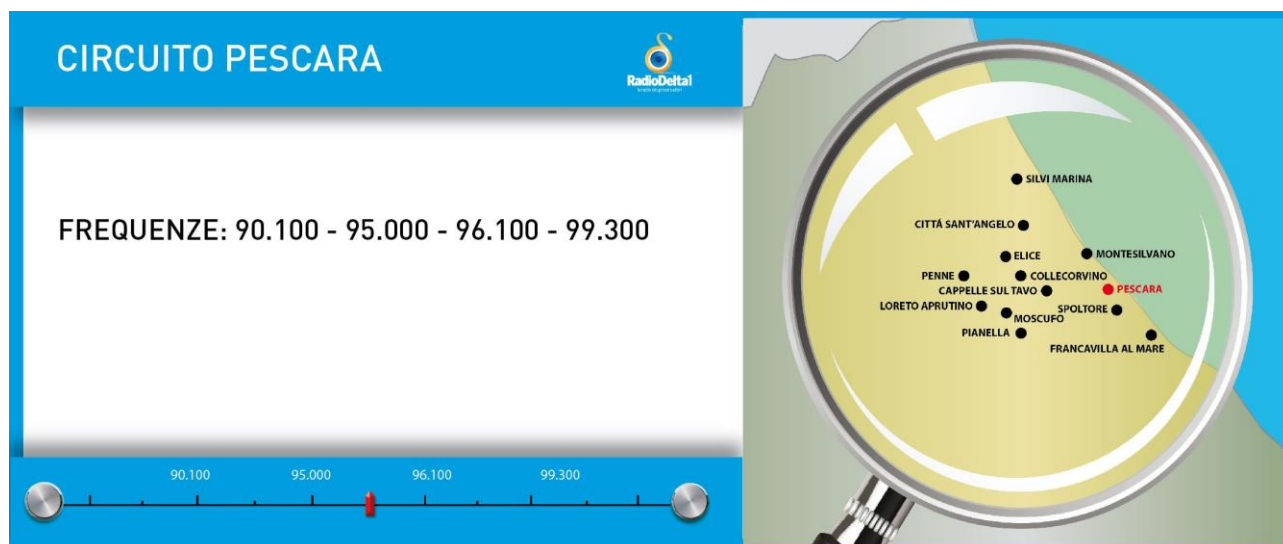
CIRCUITO PESCARA

RadioDelta1

FREQUENZE: 90.100 - 95.000 - 96.100 - 99.300

90.100
95.000
96.100
99.300

SILVI MARINA
CITTÁ SANT'ANGELO
ELICE
MONTESILVANO
PENNE
COLLECORVINO
CAPPELLE SUL TAVO
PESCARA
LORETO APRUTINO
SPOLTORE
MOSCUFO
PIANELLA
FRANCAVILLA AL MARE